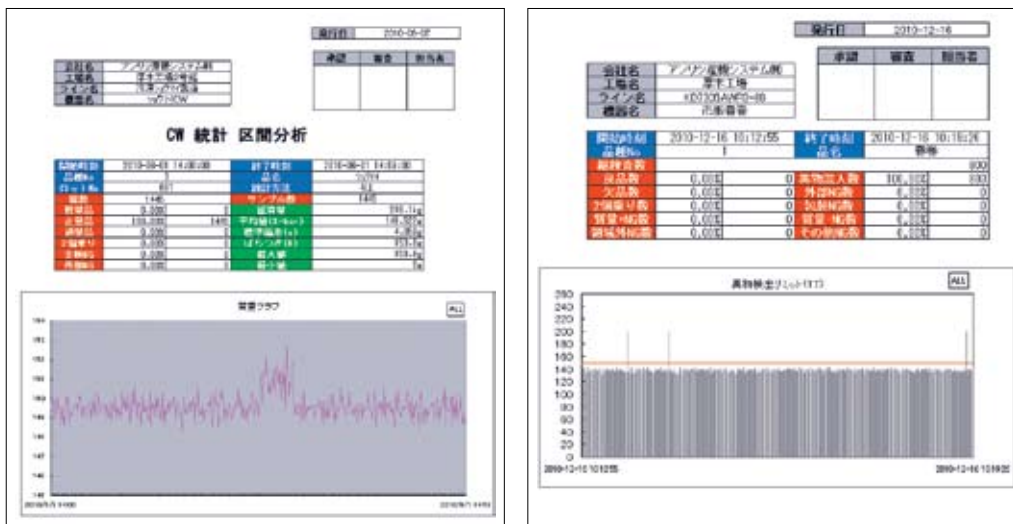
発行日 2010-06-07

| 承認 | 審査 | 担当者 |
|---|---|---|
| | | |

| 会社名 | アンリツ産機システム(株) |
|---|---|
| 工場名 | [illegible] |
| ライン名 | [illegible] |
| 機器名 | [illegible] |

CW 統計 区間分析

| 開始時刻 | 2010-06-03 14:00:00 | 終了時刻 | 2010-06-21 14:00:00 |
|---|---|---|---|
| 品種No. | 1 | 品名 | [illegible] |
| ロットNo. | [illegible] | 統計方法 | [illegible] |
| 総数 | 1445 | サンプル数 | 1445 |
| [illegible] | 0.00% | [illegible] | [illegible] |
| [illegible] | 100.00% | 平均値 | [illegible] |
| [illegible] | 0.00% | 標準偏差 | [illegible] |
| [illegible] | 0.00% | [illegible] | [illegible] |
| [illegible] | 0.00% | 最大値 | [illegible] |
| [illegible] | 0.00% | 最小値 | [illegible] |

重量グラフ

ALL

発行日 2010-12-16

| 承認 | 審査 | 担当者 |
|---|---|---|
| | | |

| 会社名 | アンリツ産機システム(株) |
|---|---|
| 工場名 | 厚木工場 |
| ライン名 | KD7305AWPD-00 |
| 機器名 | 元南宿舎 |

| 開始時刻 | 2010-12-16 10:12:55 | 終了時刻 | 2010-12-16 10:15:20 |
|---|---|---|---|
| 品種No. | 1 | 品名 | 普通 |
| 総検査数 | | | 830 |
| 良品数 | 0.00% | 0 | 異物混入数 | 100.00% | 830 |
| 欠品数 | 0.00% | 0 | 外部NG数 | 0.00% | 0 |
| 2個乗り数 | 0.00% | 0 | 製品NG数 | 0.00% | 0 |
| 質量+NG数 | 0.00% | 0 | 質量-NG数 | 0.00% | 0 |
| 領域外NG数 | 0.00% | 0 | その他NG数 | 0.00% | 0 |

異物検出リミットグラフ

ALL

260
240
220
200
180
160
140
120
100
80
60
40
20
0

2010-12-16 10:12:55

2010-12-16 10:15:20